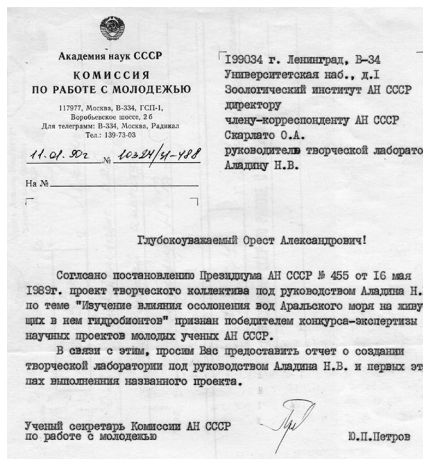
Академия наук СССР
КОМИССИЯ
ПО РАБОТЕ С МОЛОДЕЖЬЮ
117977, Москва, В-334, ГСП-1, Воробьевское шоссе, 2 б
Для телеграмм: В-334, Москва, Радикал
Тел.: 139-73-03

11.01.90г 10324/31-488

На №

199034 г. Ленинград, В-34
Университетская наб., д.1
Зоологический институт АН СССР
директору
члену-корреспонденту АН СССР
Скарлато О.А.
руководителю творческой лаборато
Аладину Н.В.

Глубокоуважаемый Орест Александрович!

Согласно постановлению Президиума АН СССР № 455 от 16 мая 1989г. проект творческого коллектива под руководством Аладина Н. по теме "Изучение влияния осолонения вод Аральского моря на живу щих в нем гидробионтов" признан победителем конкурса-экспертизы научных проектов молодых ученых АН СССР.

В связи с этим, просим Вас представить отчет о создании творческой лаборатории под руководством Аладина Н.В. и первых эт пах выполнения названного проекта.

Ученый секретарь Комиссии АН СССР по работе с молодежью

Ю.П.Петров